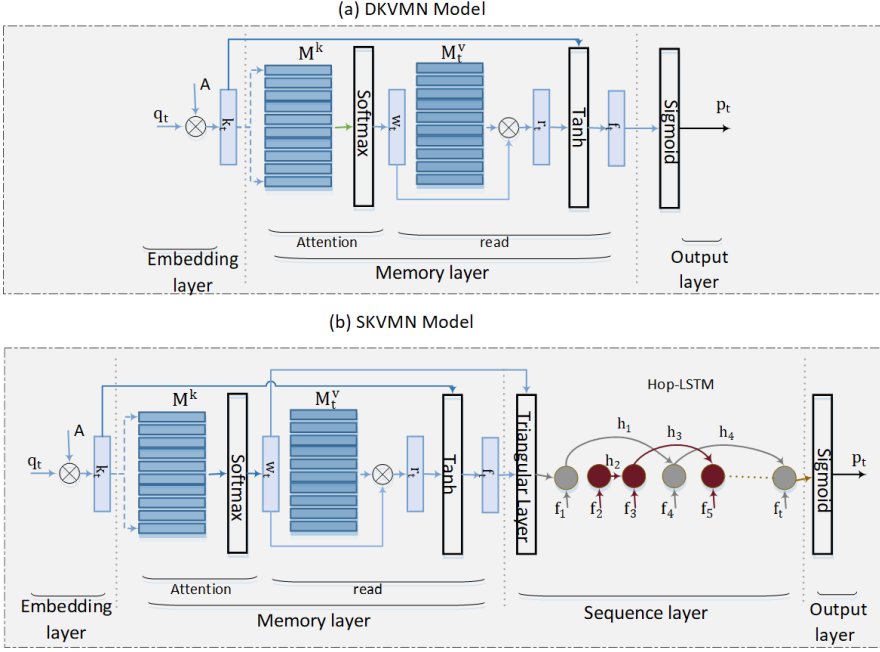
(a) DKVMN Model

$M^k$

$M_t^v$

A

$q_t$

$k_t$

Softmax

$w_t$

$r_t$

Tanh

$f_t$

Sigmoid

$p_t$

Attention

read

Embedding layer

Memory layer

Output layer

(b) SKVMN Model

$M^k$

$M_t^v$

Hop-LSTM

A

$q_t$

$k_t$

Softmax

$w_t$

$r_t$

Tanh

$f_t$

Triangular Layer

$h_1$

$h_2$

$h_3$

$h_4$

$f_1$

$f_2$

$f_3$

$f_4$

$f_5$

$f_t$

Sigmoid

$p_t$

Attention

read

Embedding layer

Memory layer

Sequence layer

Output layer